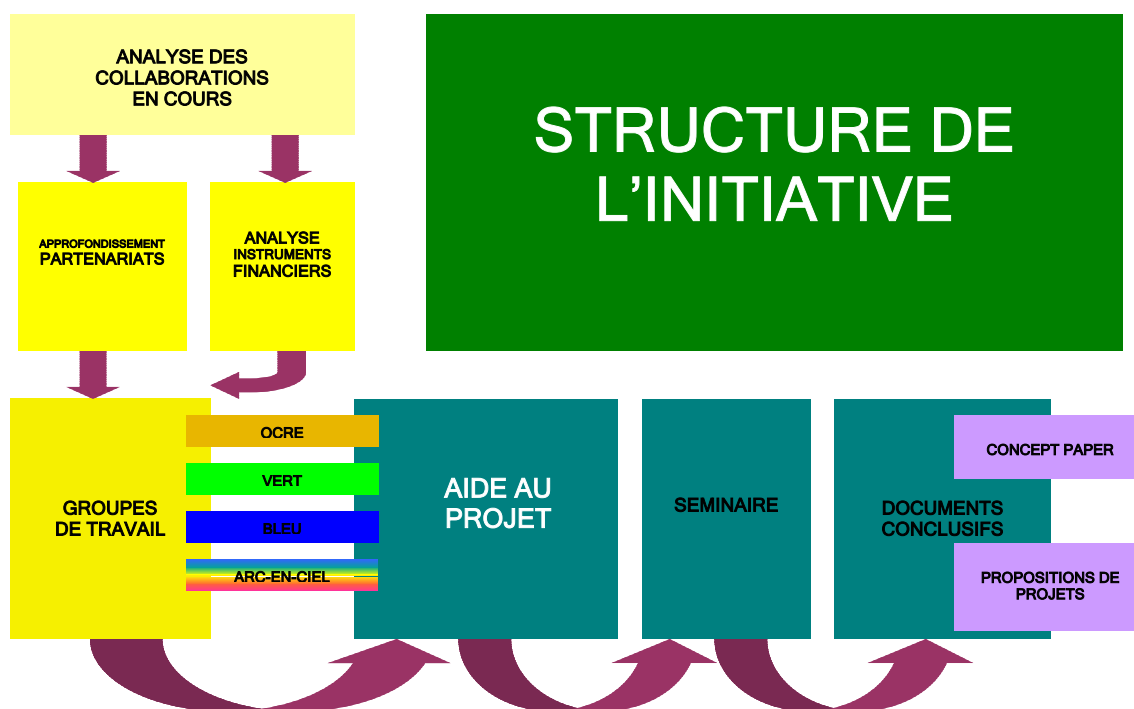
ANALYSE DES COLLABORATIONS EN COURS

STRUCTURE DE L'INITIATIVE

APPROFONDISSEMENT PARTENARIATS

ANALYSE INSTRUMENTS FINANCIERS

GROUPES DE TRAVAIL

OCRE

VERT

BLEU

ARC-EN-CIEL

AIDE AU PROJET

SEMINAIRE

DOCUMENTS CONCLUSIFS

CONCEPT PAPER

PROPOSITIONS DE PROJETS